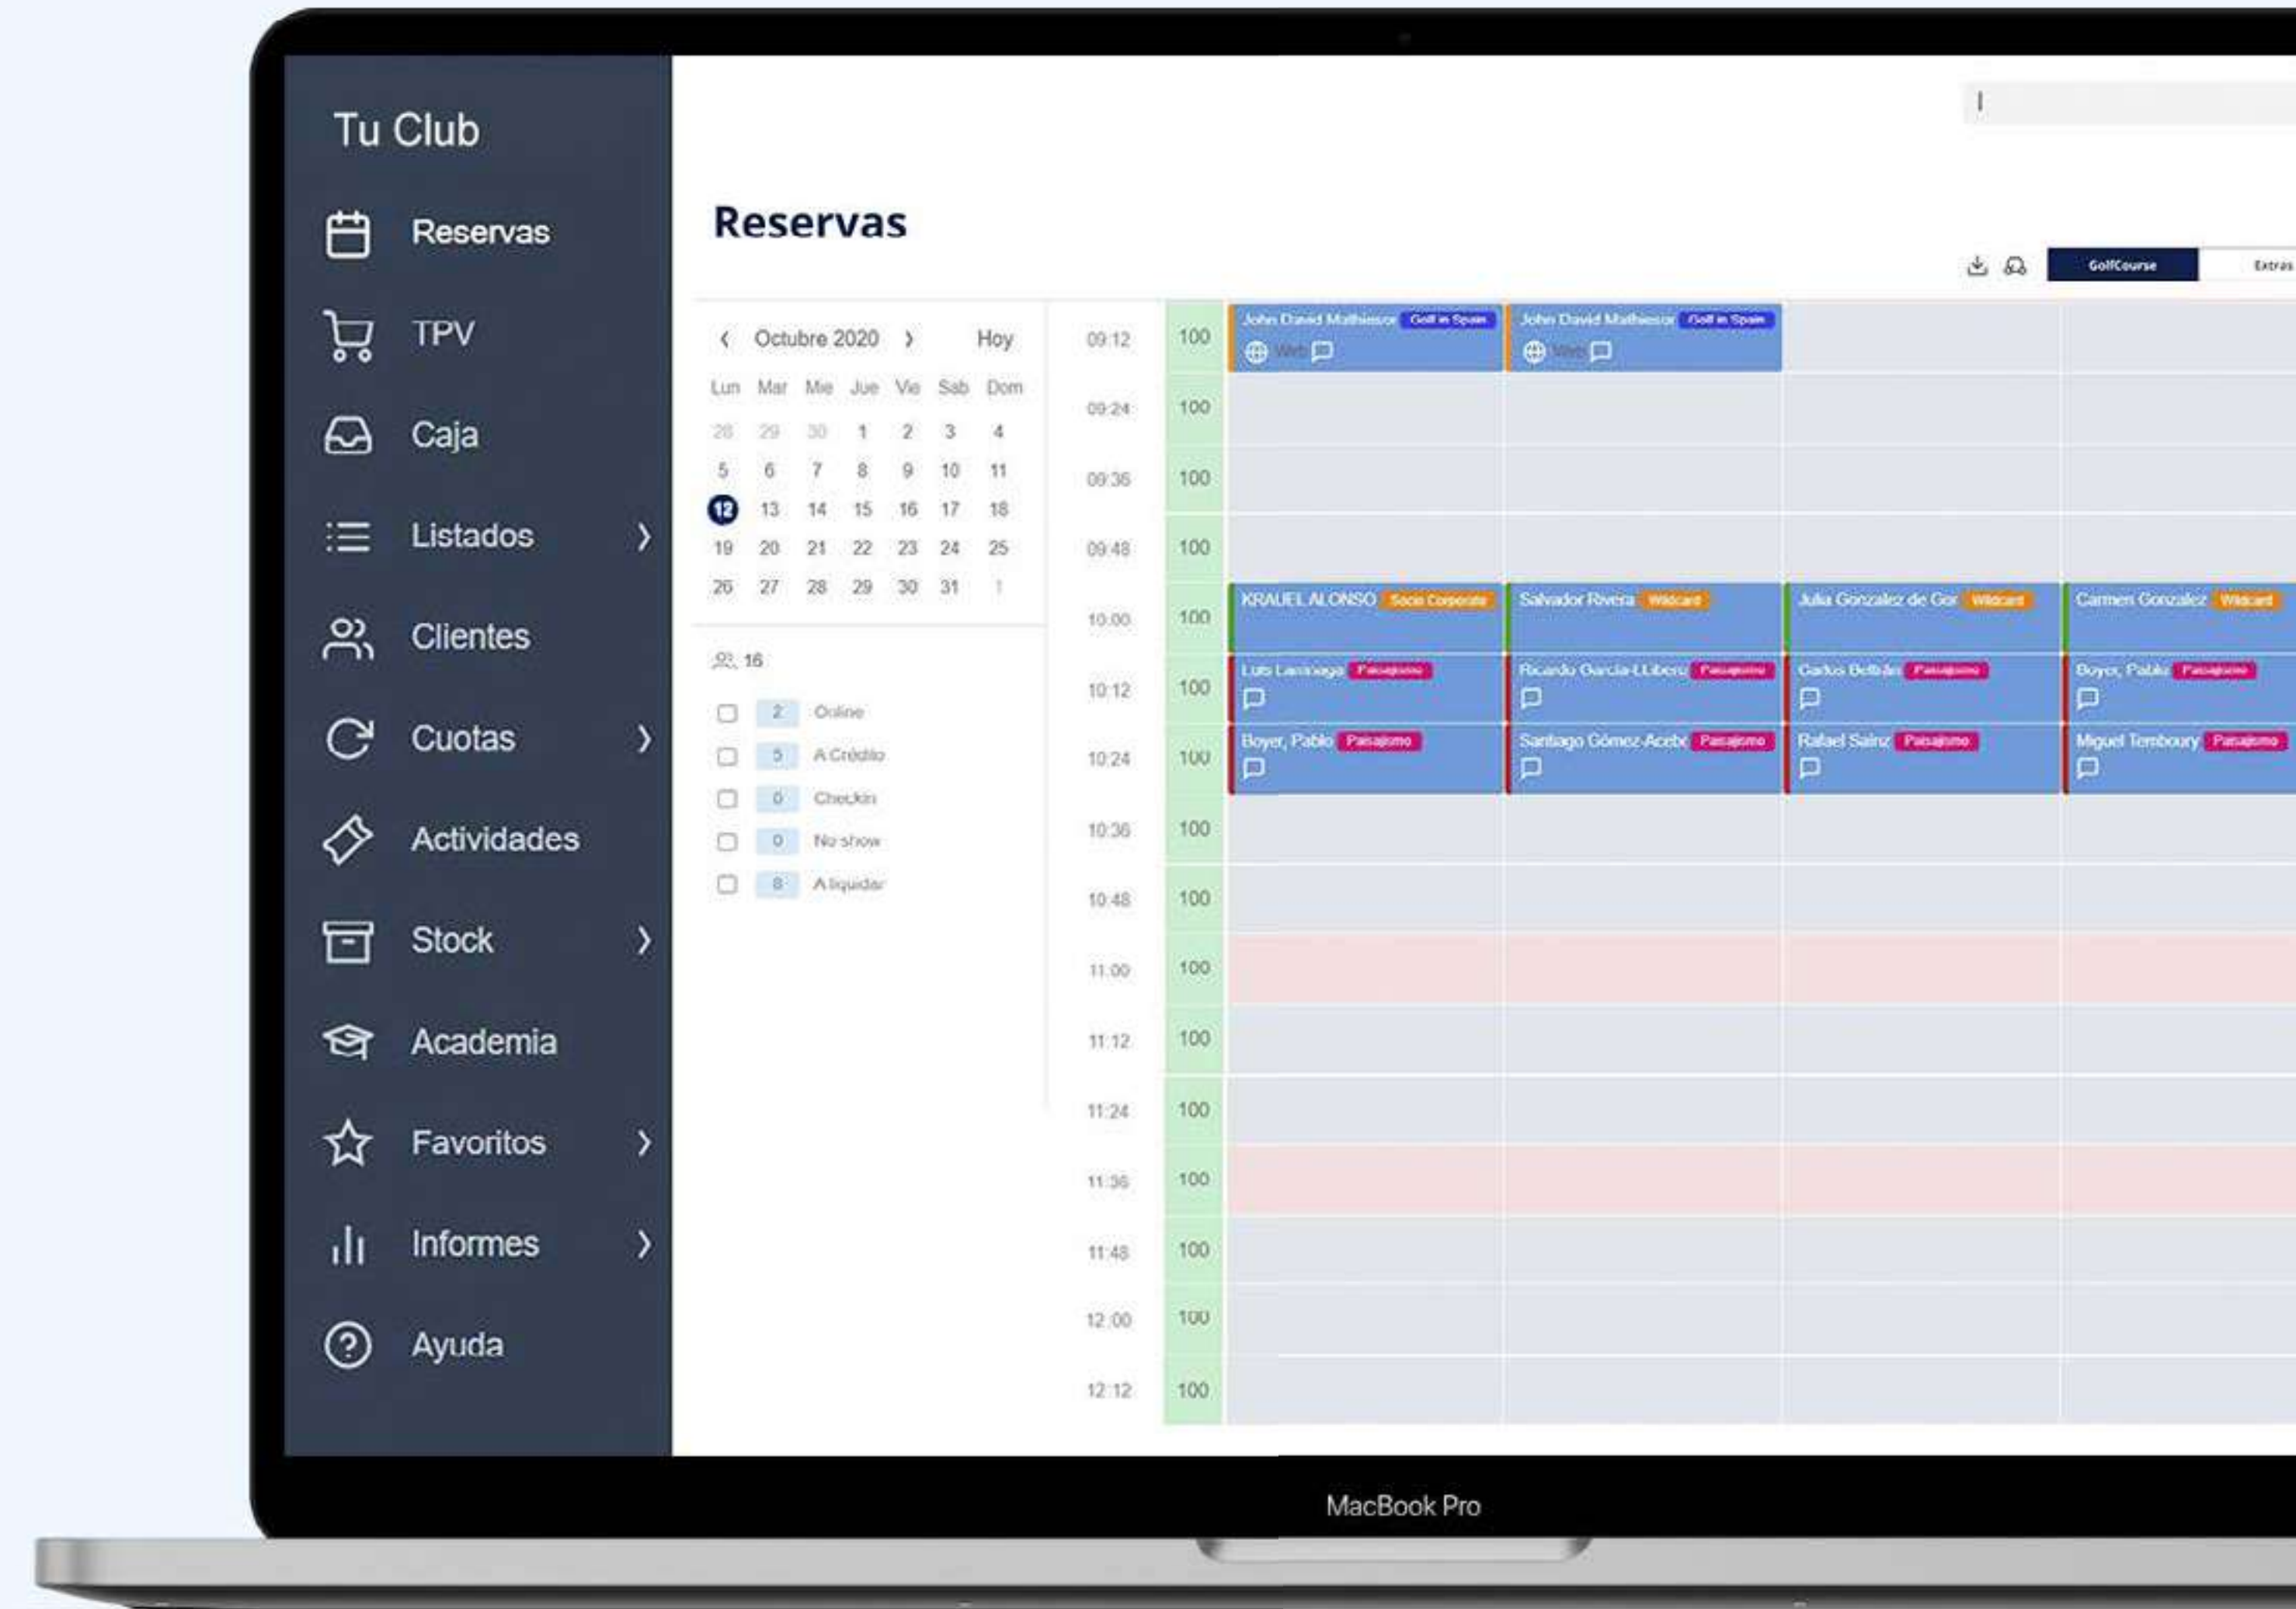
Tu Club

Reservas
TPV
Caja
Listados
Clientes
Cuotas
Actividades
Stock
Academia
Favoritos
Informes
Ayuda

Reservas

GolfCourse
Extras

Octubre 2020 Hoy

| Lun | Mar | Mie | Jue | Vie | Sab | Dom |
|---|---|---|---|---|---|---|
| 28 | 29 | 30 | 1 | 2 | 3 | 4 |
| 5 | 6 | 7 | 8 | 9 | 10 | 11 |
| 12 | 13 | 14 | 15 | 16 | 17 | 18 |
| 19 | 20 | 21 | 22 | 23 | 24 | 25 |
| 26 | 27 | 28 | 29 | 30 | 31 | 1 |

16

2 Online
5 A Crédito
0 Checkin
0 No show
8 A liquidar

| | | | | | |
|---|---|---|---|---|---|
| 09:12 | 100 | John David Mathieson Golf in Spain Web | John David Mathieson Golf in Spain Web | | |
| 09:24 | 100 | | | | |
| 09:36 | 100 | | | | |
| 09:48 | 100 | | | | |
| 10:00 | 100 | KRAUEL ALONSO Socio Corporate | Salvador Rivera Wildcard | Julia Gonzalez de Gor Wildcard | Carmen Gonzalez Wildcard |
| 10:12 | 100 | Luis Larrinaga Paisajismo | Ricardo Garcia-Lliberos Paisajismo | Carlos Beltrán Paisajismo | Boyer, Pablo Paisajismo |
| 10:24 | 100 | Boyer, Pablo Paisajismo | Santiago Gómez-Acebo Paisajismo | Rafael Sainz Paisajismo | Miguel Temboury Paisajismo |
| 10:36 | 100 | | | | |
| 10:48 | 100 | | | | |
| 11:00 | 100 | | | | |
| 11:12 | 100 | | | | |
| 11:24 | 100 | | | | |
| 11:36 | 100 | | | | |
| 11:48 | 100 | | | | |
| 12:00 | 100 | | | | |
| 12:12 | 100 | | | | |

MacBook Pro